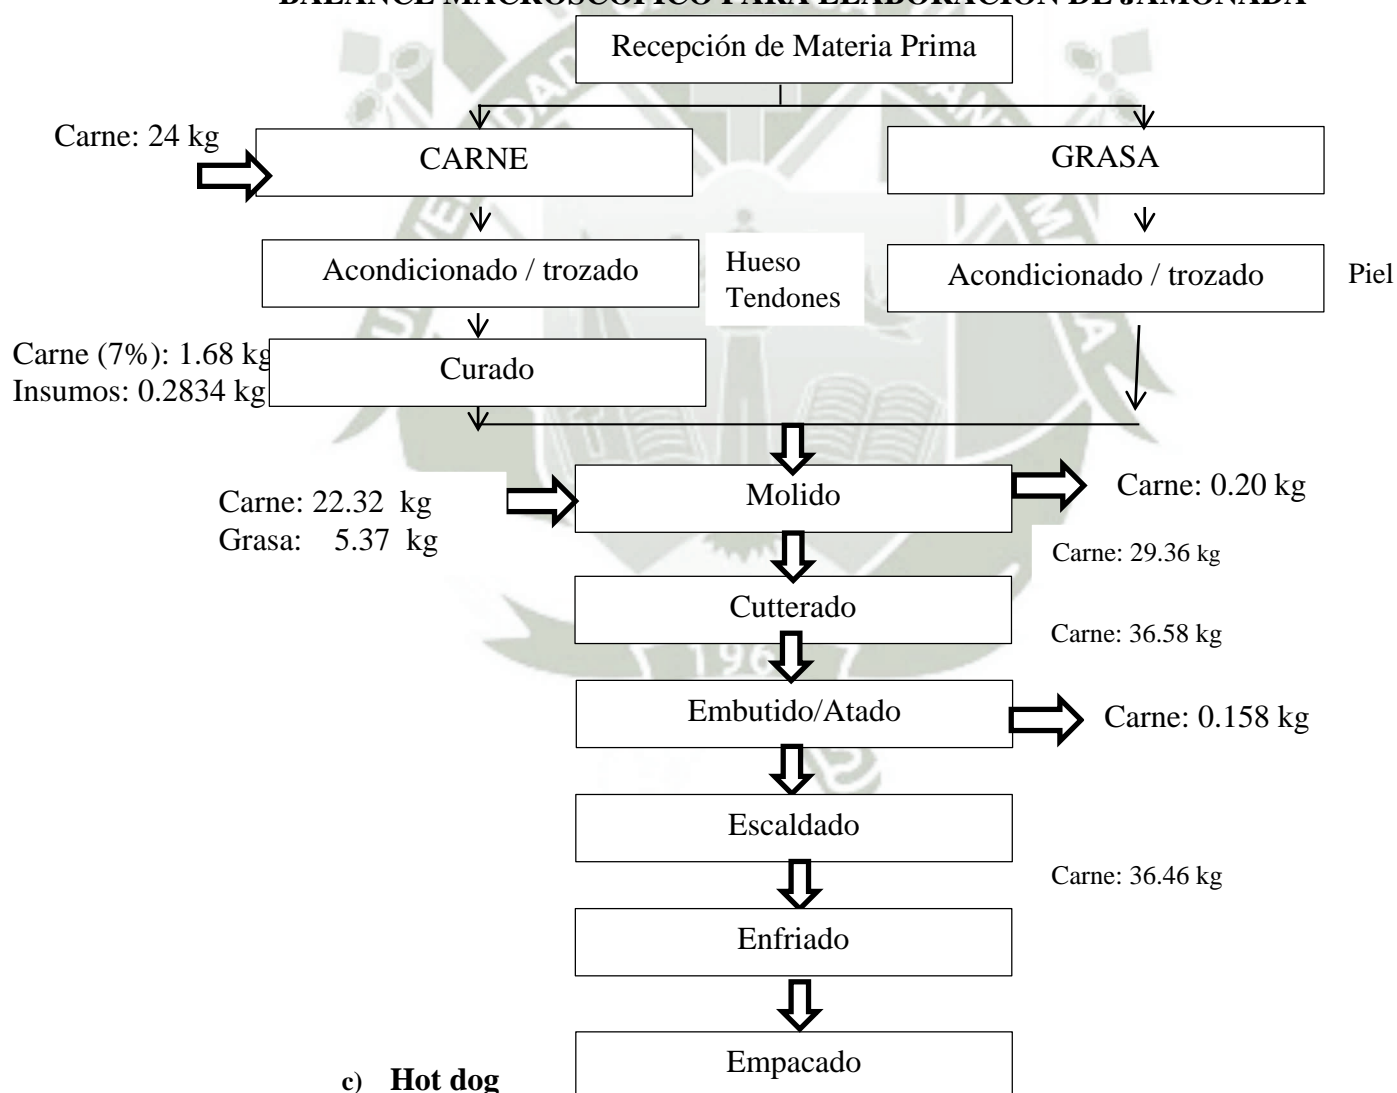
BALANCE MACROSCÓPICO PARA ELABORACIÓN DE JAMONADA

Recepción de Materia Prima

Carne: 24 kg

CARNE

GRASA

Acondicionado / trozado

Hueso
Tendones

Acondicionado / trozado

Piel

Carne (7%): 1.68 kg
Insumos: 0.2834 kg

Curado

Carne: 22.32 kg
Grasa: 5.37 kg

Molido

Carne: 0.20 kg

Carne: 29.36 kg

Cutterado

Carne: 36.58 kg

Embutido/Atado

Carne: 0.158 kg

Escaldado

Carne: 36.46 kg

Enfriado

Empacado

c) Hot dog